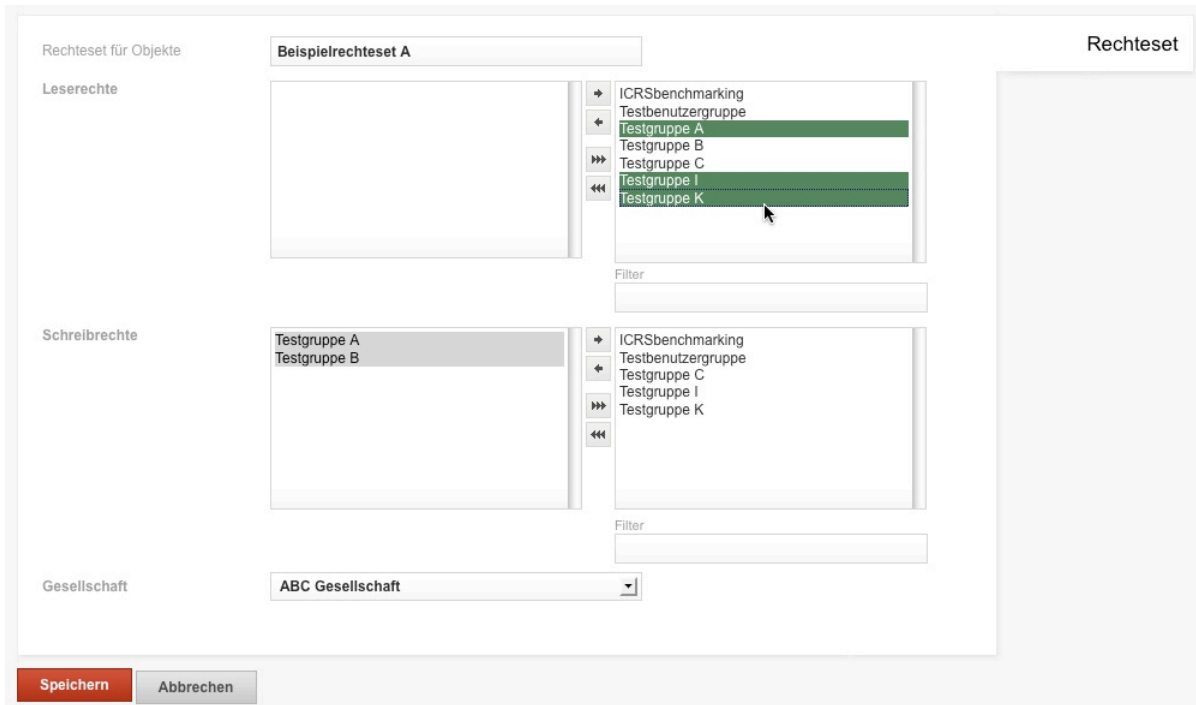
Rechteset

Rechteset für Objekte
Beispielrechteset A

Leserechte

ICRSbenchmarking
Testbenutzergruppe
Testgruppe A
Testgruppe B
Testgruppe C
Testgruppe I
Testgruppe K

Filter

Schreibrechte

Testgruppe A
Testgruppe B

ICRSbenchmarking
Testbenutzergruppe
Testgruppe C
Testgruppe I
Testgruppe K

Filter

Gesellschaft
ABC Gesellschaft

Speichern
Abbrechen